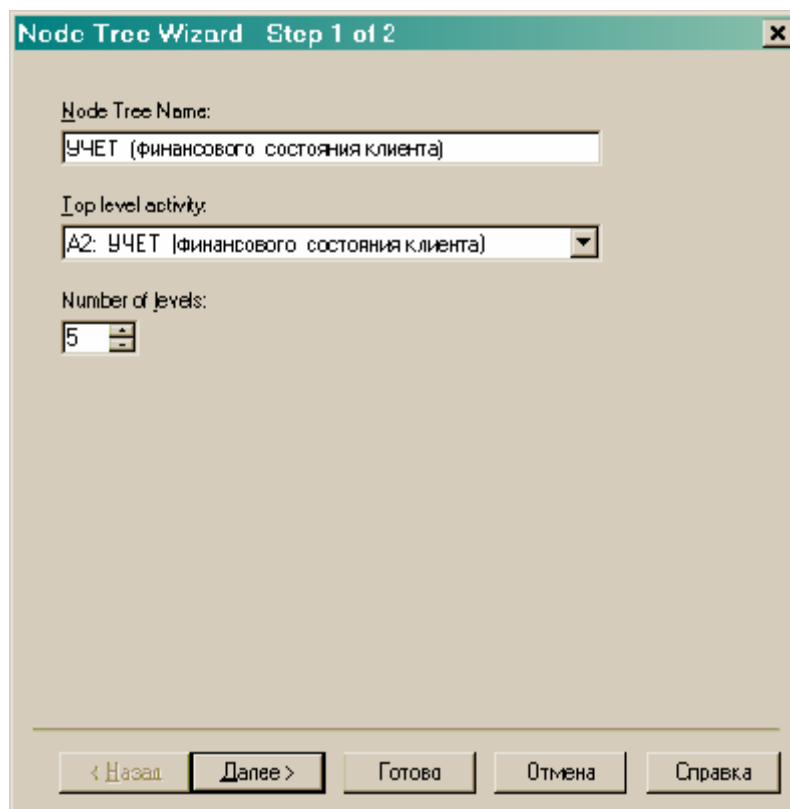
Node Tree Wizard Step 1 of 2

×

Node Tree Name:

УЧЕТ (финансового состояния клиента)

Top level activity:

A2: УЧЕТ (финансового состояния клиента)

Number of levels:

5

< Назад

Далее >

Готово

Отмена

Справка